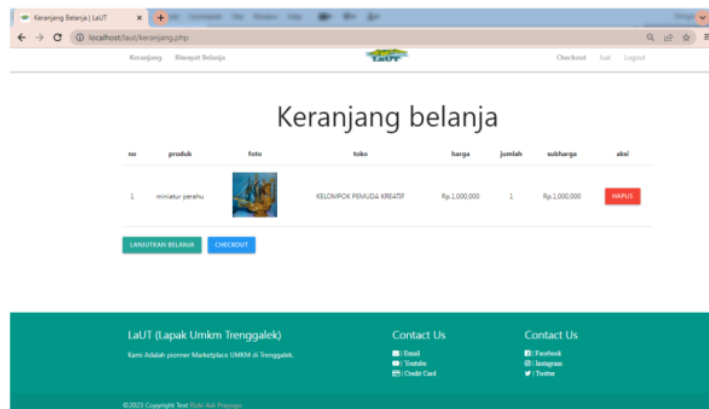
Keranjang Belanja | LaUT

localhost/laut/keranjang.php

Keranjang Riwayat Belanja

LaUT

Checkout Jual Logout

Keranjang belanja

| no | produk | foto | toko | harga | jumlah | subharga | aksi |
|---|---|---|---|---|---|---|---|
| 1 | miniatur perahu | | KELOMPOK PEMUDA KREATIF | Rp.1,000,000 | 1 | Rp.1,000,000 | HAPUS |

LANJUTKAN BELANJA CHECKOUT

LaUT (Lapak Umkm Trenggalek)

Kami Adalah pionner Marketplace UMKM di Trenggalek.

Contact Us

| Email
| Youtube
| Credit Card

Contact Us

| Facebook
| Instagram
| Twitter

©2023 Copyright Text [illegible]